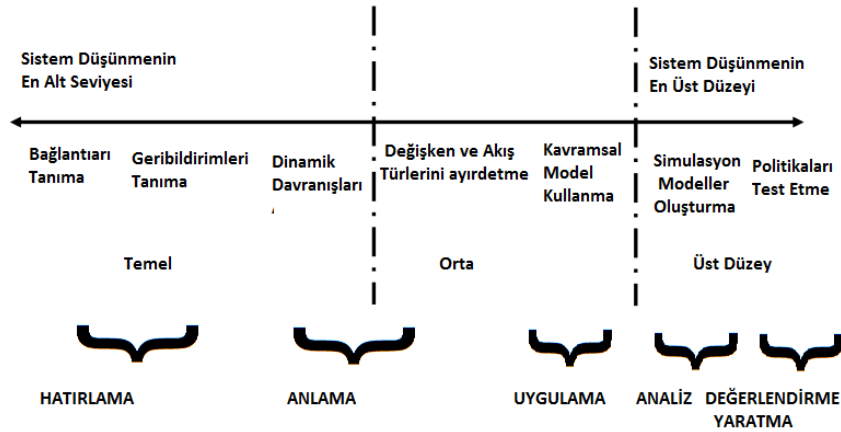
Sistem Düşünmenin En Alt Seviyesi

Sistem Düşünmenin En Üst Düzeyi

Bağlantıarı Tanıma

Geribildirimleri Tanıma

Dinamik Davranışları

Değişken ve Akış Türlerini ayırdetme

Kavramsal Model Kullanma

Simulasyon Modeller Oluşturma

Politikaları Test Etme

Temel

Orta

Üst Düzey

HATIRLAMA

ANLAMA

UYGULAMA

ANALİZ

DEĞERLENDİRME

YARATMA